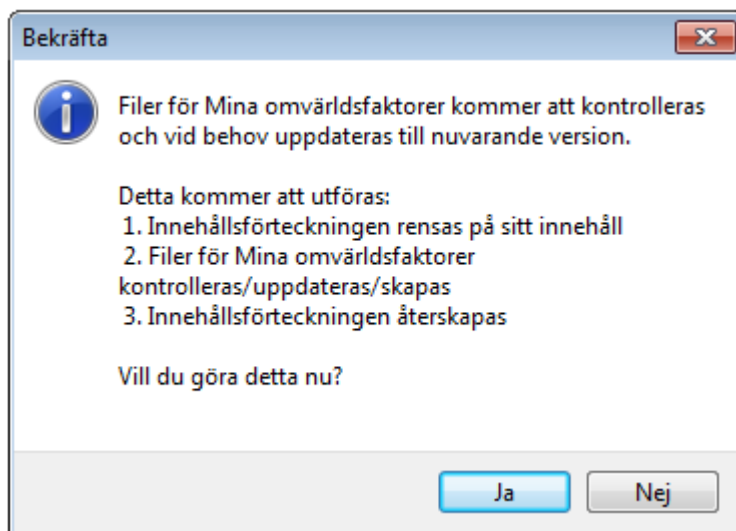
Bekräfta

Filer för Mina omvärldsfaktorer kommer att kontrolleras och vid behov uppdateras till nuvarande version.

Detta kommer att utföras:
1. Innehållsförteckningen rensas på sitt innehåll
2. Filer för Mina omvärldsfaktorer kontrolleras/uppdateras/skapas
3. Innehållsförteckningen återskapas

Vill du göra detta nu?

Ja
Nej